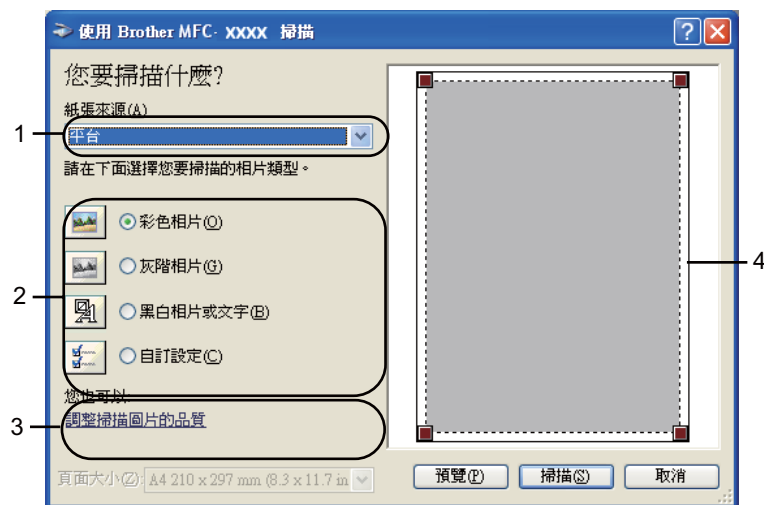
使用 Brother MFC- XXXX 掃描

您要掃描什麼?

紙張來源(A)

平台

請在下面選擇您要掃描的相片類型。

彩色相片(O)

灰階相片(G)

黑白相片或文字(B)

自訂設定(C)

您也可以:

調整掃描圖片的品質

頁面大小(Z): A4 210 x 297 mm (8.3 x 11.7 in

預覽(P)

掃描(S)

取消

1

2

3

4